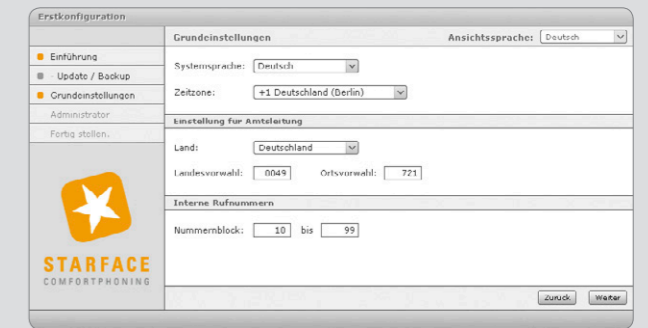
Erstkonfiguration

Einführung
- Update / Backup
Grundeinstellungen
Administrator
Fertig stellen.

STARFACE
COMFORTPHONING

Grundeinstellungen

Ansichtssprache: Deutsch

Systemsprache: Deutsch

Zeitzone: +1 Deutschland (Berlin)

Einstellung für Amtsleitung

Land: Deutschland

Landesvorwahl: 0049

Ortsvorwahl: 721

Interne Rufnummern

Nummernblock: 10 bis 99

Zurück

Weiter